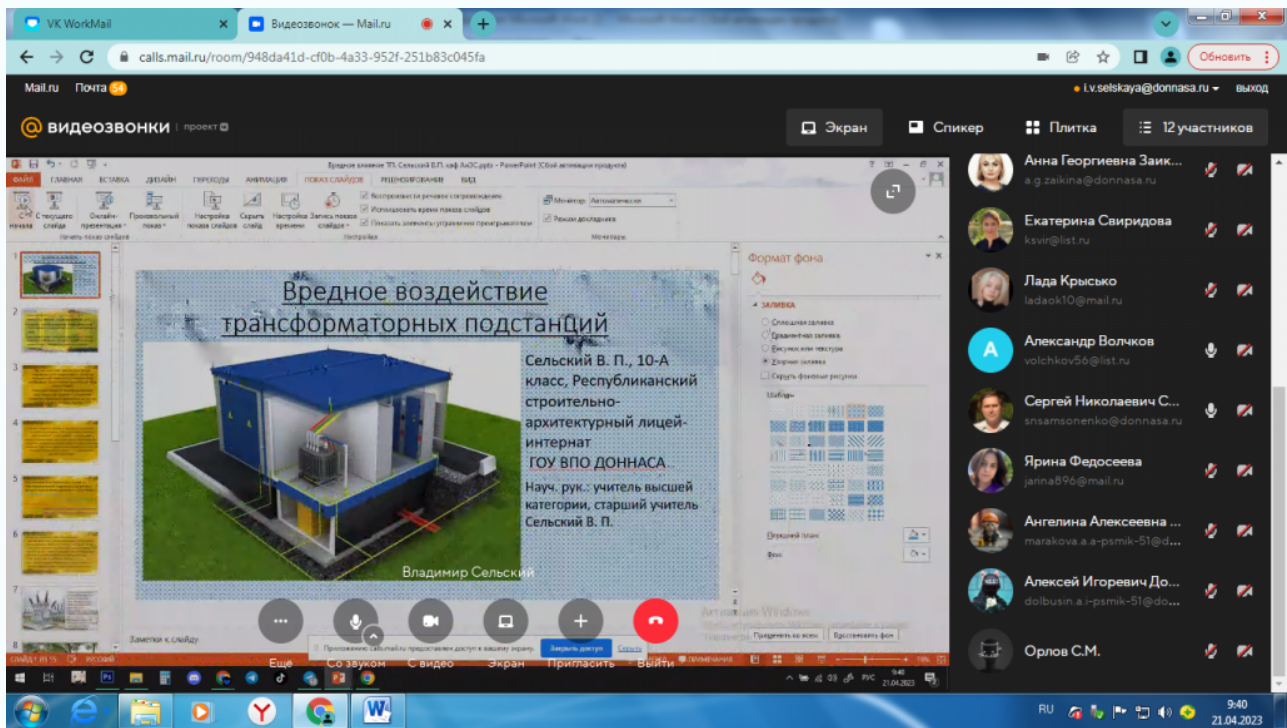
VK WorkMail
Видеозвонок — Mail.ru
calls.mail.ru/room/948da41d-cf0b-4a33-952f-251b83c045fa
Обновить
Mail.ru Почта 54
i.v.selskaya@donnasa.ru выход
видеозвонки проект
Экран Спикер Плитка 12 участников

ФАЙЛ ГЛАВНАЯ ВСТАВКА ДИЗАЙН ПЕРЕХОДЫ АНИМАЦИЯ ПОКАЗ СЛАЙДОВ РЕЦЕНЗИРОВАНИЕ ВИД
С начала С текущего слайда Онлайн-презентация Произвольный показ Настройка показа слайдов Скрыть слайд Настройка времени Запись показа слайдов
Воспроизвести речевое сопровождение
Использовать время показа слайдов
Показать элементы управления проигрывателем
Монитор: Автоматически
Режим докладчика
Начать показ слайдов Настройка Мониторы

Вредное воздействие трансформаторных подстанций
Сельский В. П., 10-А класс, Республиканский строительно-архитектурный лицей-интернат ГОУ ВПО ДОННАСА
Науч. рук.: учитель высшей категории, старший учитель Сельский В. П.
Владимир Сельский

Формат фона
ЗАЛИВКА
Сплошная заливка
Градиентная заливка
Рисунок или текстура
Узорная заливка
Скрыть фоновые рисунки
Узор
Передний план
Фон
Применить ко всем
Восстановить фон
Активация Windows

Заметки к слайду
СЛАЙД 1 ИЗ 15 РУССКИЙ ПРИМЕЧАНИЯ
Приложение calls.mail.ru предоставлен доступ к вашему экрану. Закрыть доступ Скрыть
Еще Со звуком С видео Экран Пригласить Выйти

Анна Георгиевна Заик... a.g.zaikina@donnasa.ru
Екатерина Свиридова ksvir@list.ru
Лада Крысько ladaok10@mail.ru
Александр Волчков volchkov56@list.ru
Сергей Николаевич С... snsamsonenko@donnasa.ru
Ярина Федосеева jarina896@mail.ru
Ангелина Алексеевна ... marakova.a.a-psmik-51@d...
Алексей Игоревич До... dolbusin.a.i-psmik-51@do...
Орлов С.М.

9:40 21.04.2023
RU 9:40 21.04.2023